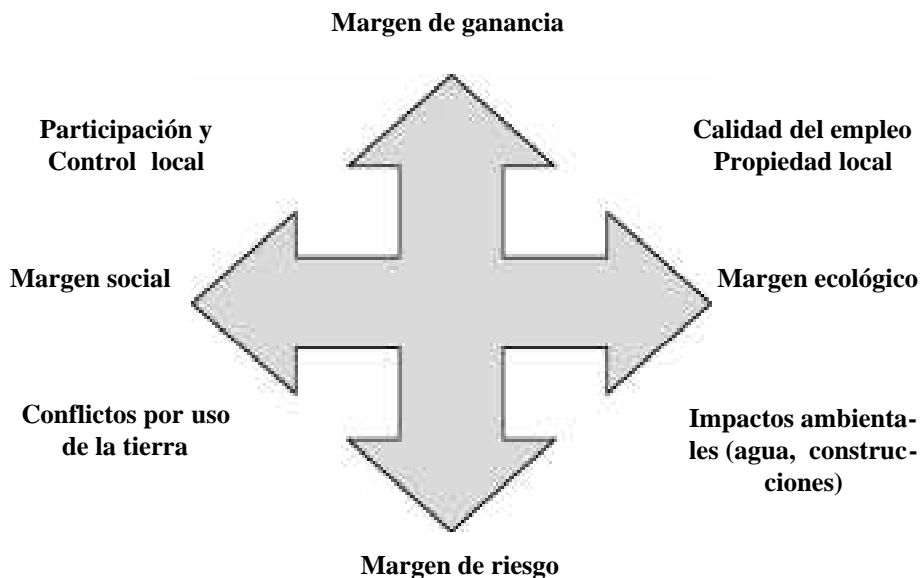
Margen de ganancia

Participación y Control local

Calidad del empleo
Propiedad local

Margen social

Margen ecológico

Conflictos por uso de la tierra

Impactos ambientales (agua, construcciones)

Margen de riesgo